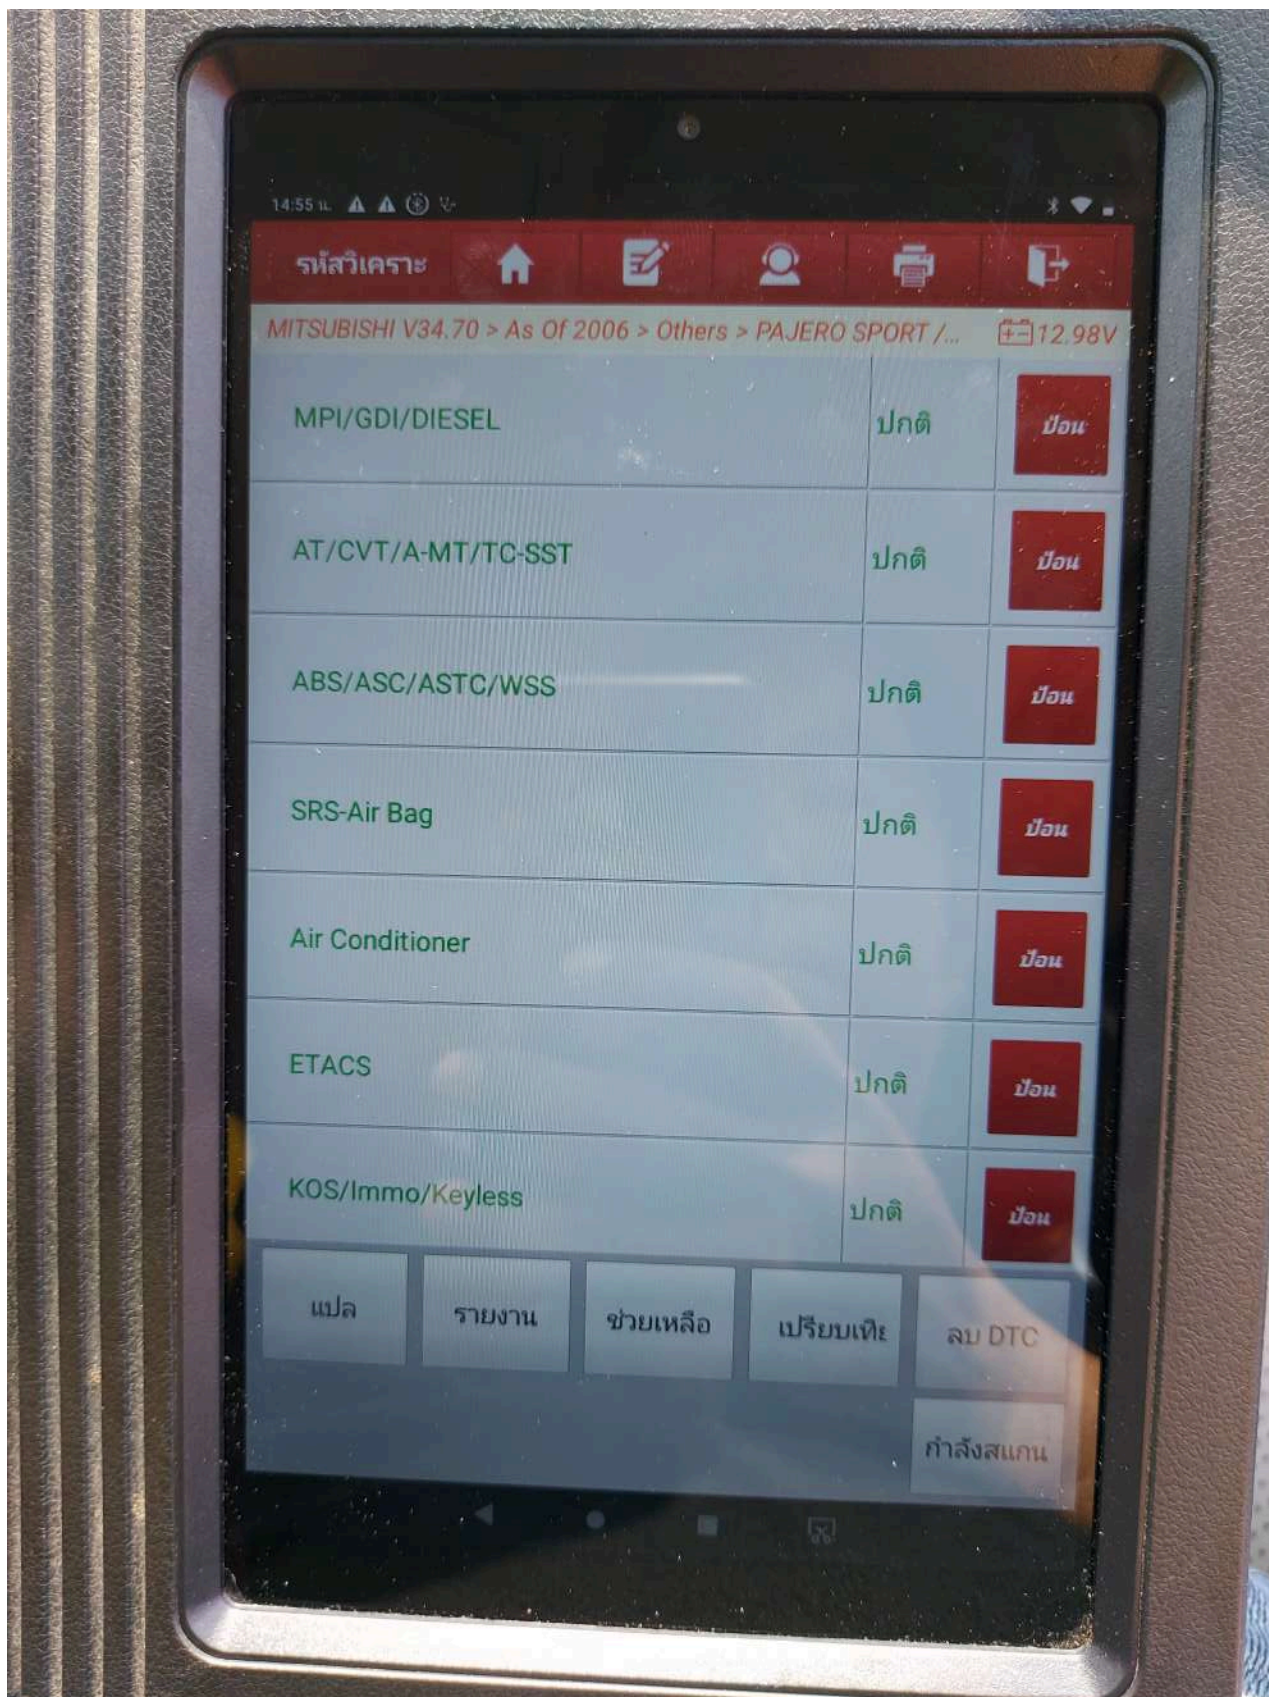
14:55 น.

รหัสวิเคราะ

MITSUBISHI V34.70 > As Of 2006 > Others > PAJERO SPORT /... 12.98V

| | | |
|---|---|---|
| MPI/GDI/DIESEL | ปกติ | ป้อน |
| AT/CVT/A-MT/TC-SST | ปกติ | ป้อน |
| ABS/ASC/ASTC/WSS | ปกติ | ป้อน |
| SRS-Air Bag | ปกติ | ป้อน |
| Air Conditioner | ปกติ | ป้อน |
| ETACS | ปกติ | ป้อน |
| KOS/Immo/Keyless | ปกติ | ป้อน |

แปล รายงาน ช่วยเหลือ เปรียบเทีย ลบ DTC

กำลังสแกน